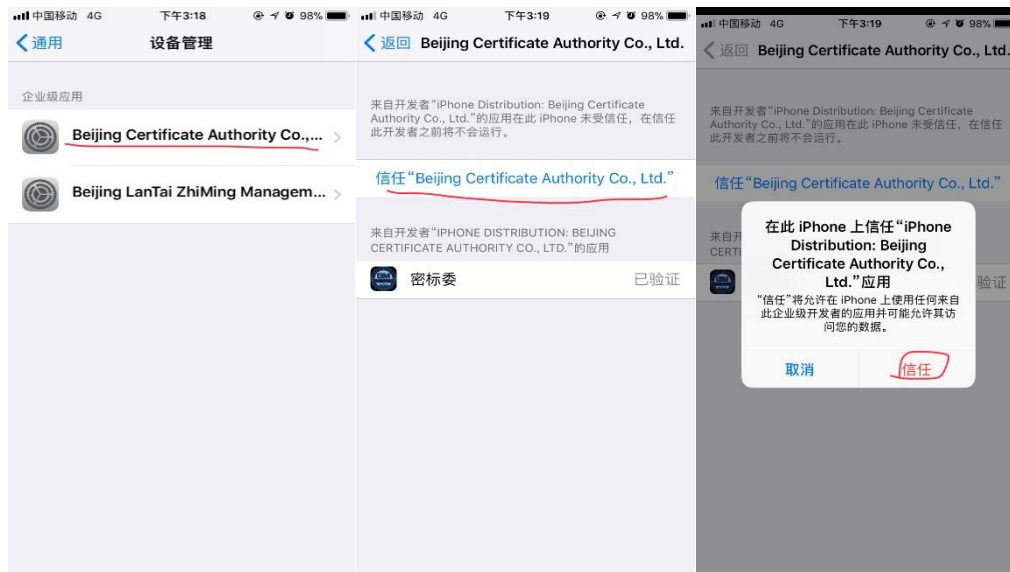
中国移动 4G 下午3:18 98%
通用 设备管理

企业级应用

Beijing Certificate Authority Co.,...

Beijing LanTai ZhiMing Managem...

中国移动 4G 下午3:19 98%
返回 Beijing Certificate Authority Co., Ltd.

来自开发者“iPhone Distribution: Beijing Certificate Authority Co., Ltd.”的应用在此 iPhone 未受信任，在信任此开发者之前将不会运行。

信任“Beijing Certificate Authority Co., Ltd.”

来自开发者“IPHONE DISTRIBUTION: BEIJING CERTIFICATE AUTHORITY CO., LTD.”的应用

密标委 已验证

中国移动 4G 下午3:19 98%
返回 Beijing Certificate Authority Co., Ltd.

来自开发者“iPhone Distribution: Beijing Certificate Authority Co., Ltd.”的应用在此 iPhone 未受信任，在信任此开发者之前将不会运行。

信任“Beijing Certificate Authority Co., Ltd.”

来自开 CERTI

验证

在此 iPhone 上信任“iPhone Distribution: Beijing Certificate Authority Co., Ltd.”应用

“信任”将允许在 iPhone 上使用任何来自此企业级开发者的应用并可能允许其访问您的数据。

取消 信任